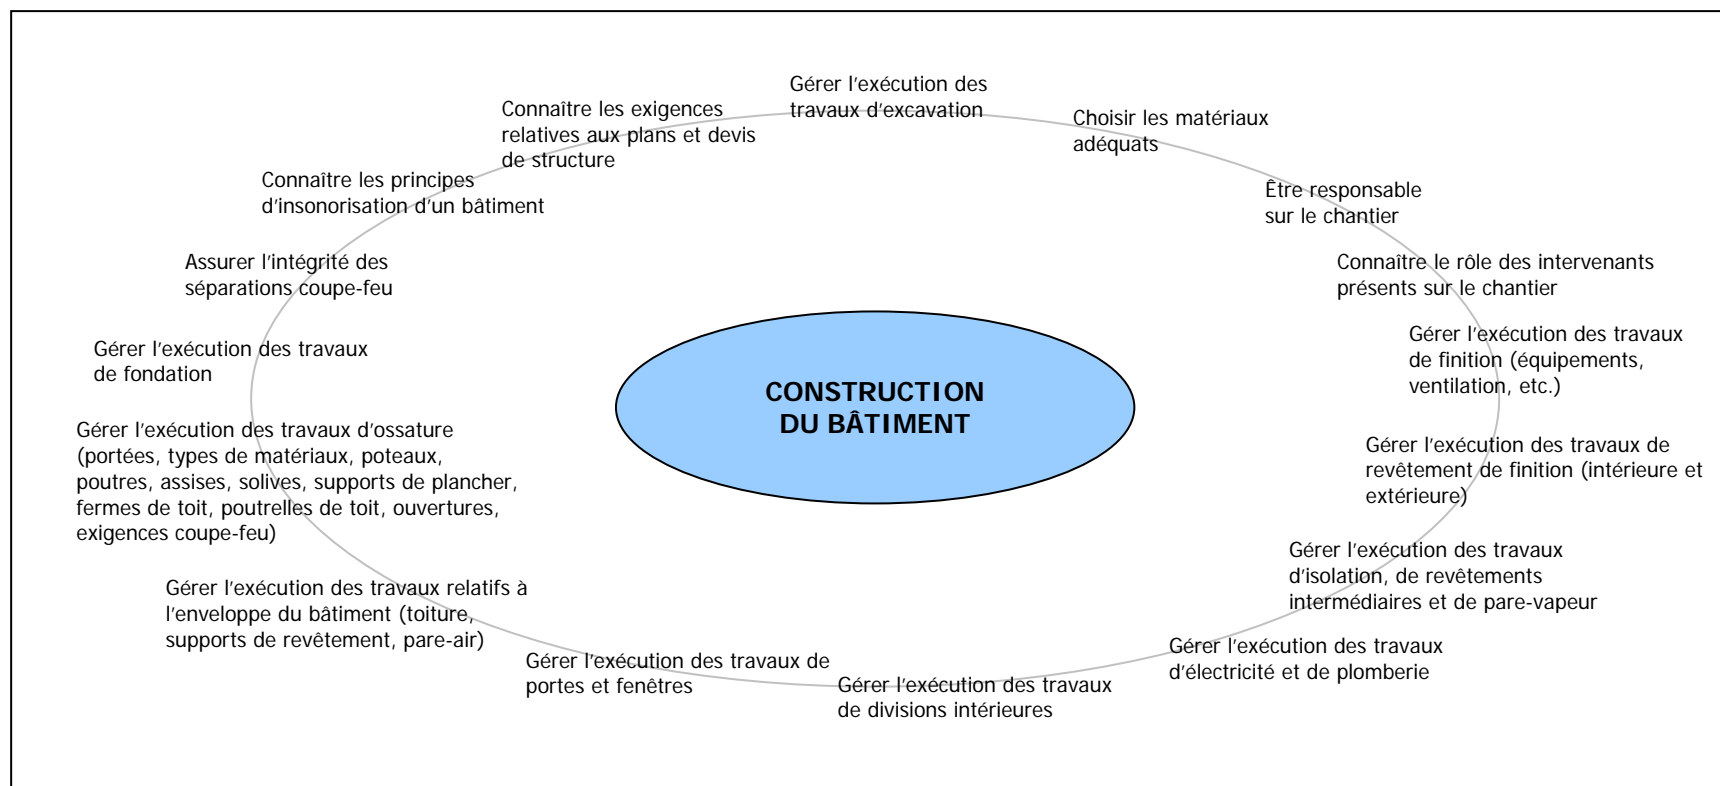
CONSTRUCTION DU BÂTIMENT

Gérer l'exécution des travaux d'excavation

Choisir les matériaux adéquats

Être responsable sur le chantier

Connaître le rôle des intervenants présents sur le chantier

Gérer l'exécution des travaux de finition (équipements, ventilation, etc.)

Gérer l'exécution des travaux de revêtement de finition (intérieure et extérieure)

Gérer l'exécution des travaux d'isolation, de revêtements intermédiaires et de pare-vapeur

Gérer l'exécution des travaux d'électricité et de plomberie

Gérer l'exécution des travaux de divisions intérieures

Gérer l'exécution des travaux de portes et fenêtres

Gérer l'exécution des travaux relatifs à l'enveloppe du bâtiment (toiture, supports de revêtement, pare-air)

Gérer l'exécution des travaux d'ossature (portées, types de matériaux, poteaux, poutres, assises, solives, supports de plancher, fermes de toit, poutrelles de toit, ouvertures, exigences coupe-feu)

Gérer l'exécution des travaux de fondation

Assurer l'intégrité des séparations coupe-feu

Connaître les principes d'insonorisation d'un bâtiment

Connaître les exigences relatives aux plans et devis de structure